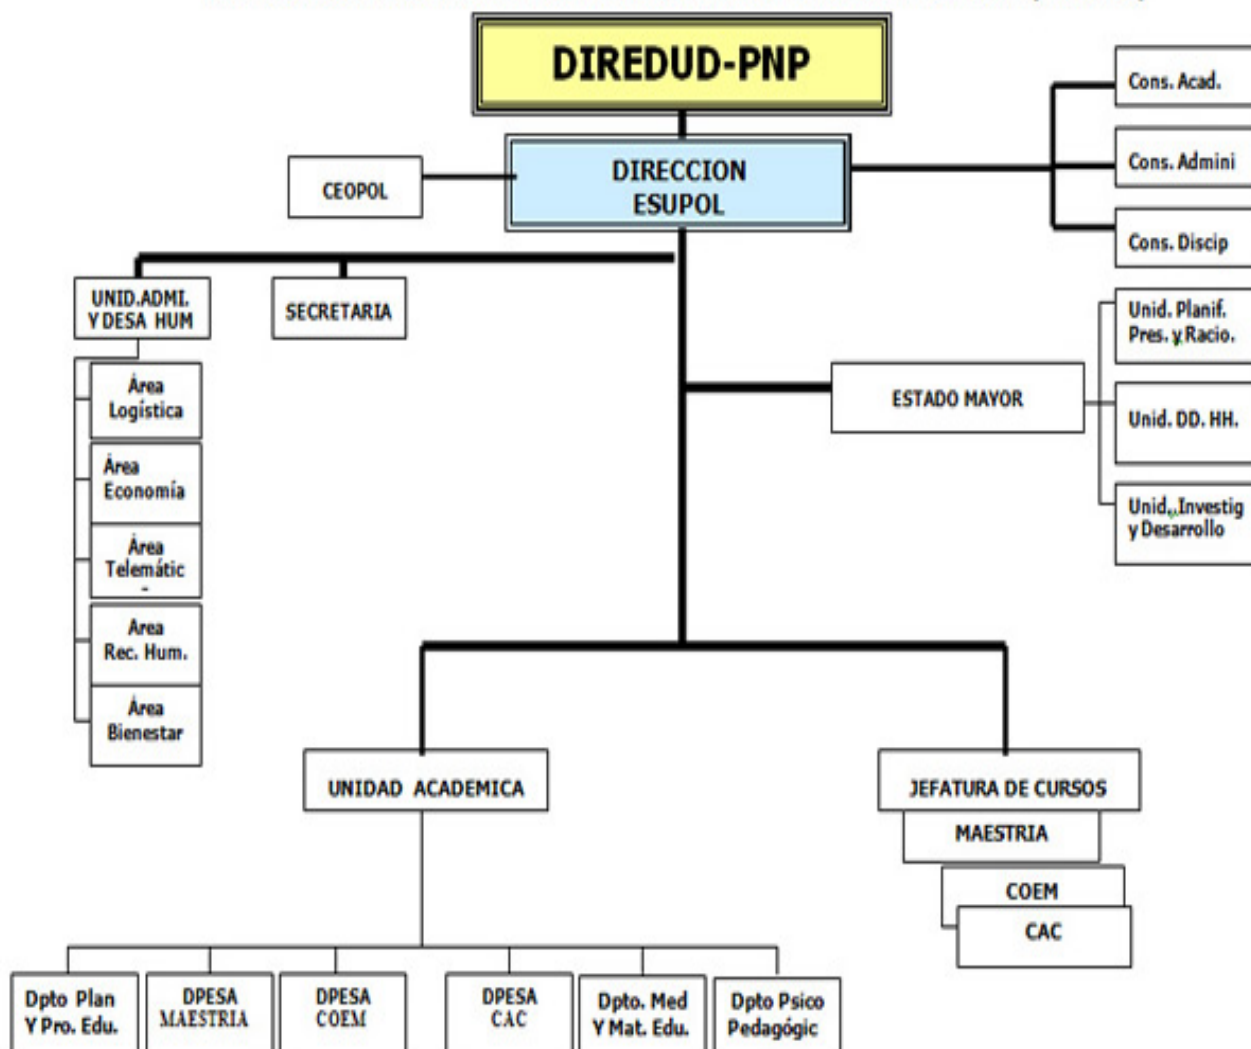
DIREDUD-PNP

CEOPOL

DIRECCION ESUPOL

Cons. Acad.

Cons. Admini

Cons. Discip

UNID.ADMI. Y DESA HUM

SECRETARIA

Unid. Planif. Pres. y Racio.

Área Logística

Área Economía

Área Telemátic

Area Rec. Hum.

Área Bienestar

ESTADO MAYOR

Unid. DD. HH.

Unid. Investig y Desarrollo

UNIDAD ACADEMICA

JEFATURA DE CURSOS

MAESTRIA

COEM

CAC

Dpto Plan Y Pro. Edu.

DPESA MAESTRIA

DPESA COEM

DPESA CAC

Dpto. Med Y Mat. Edu.

Dpto Psico Pedagógic